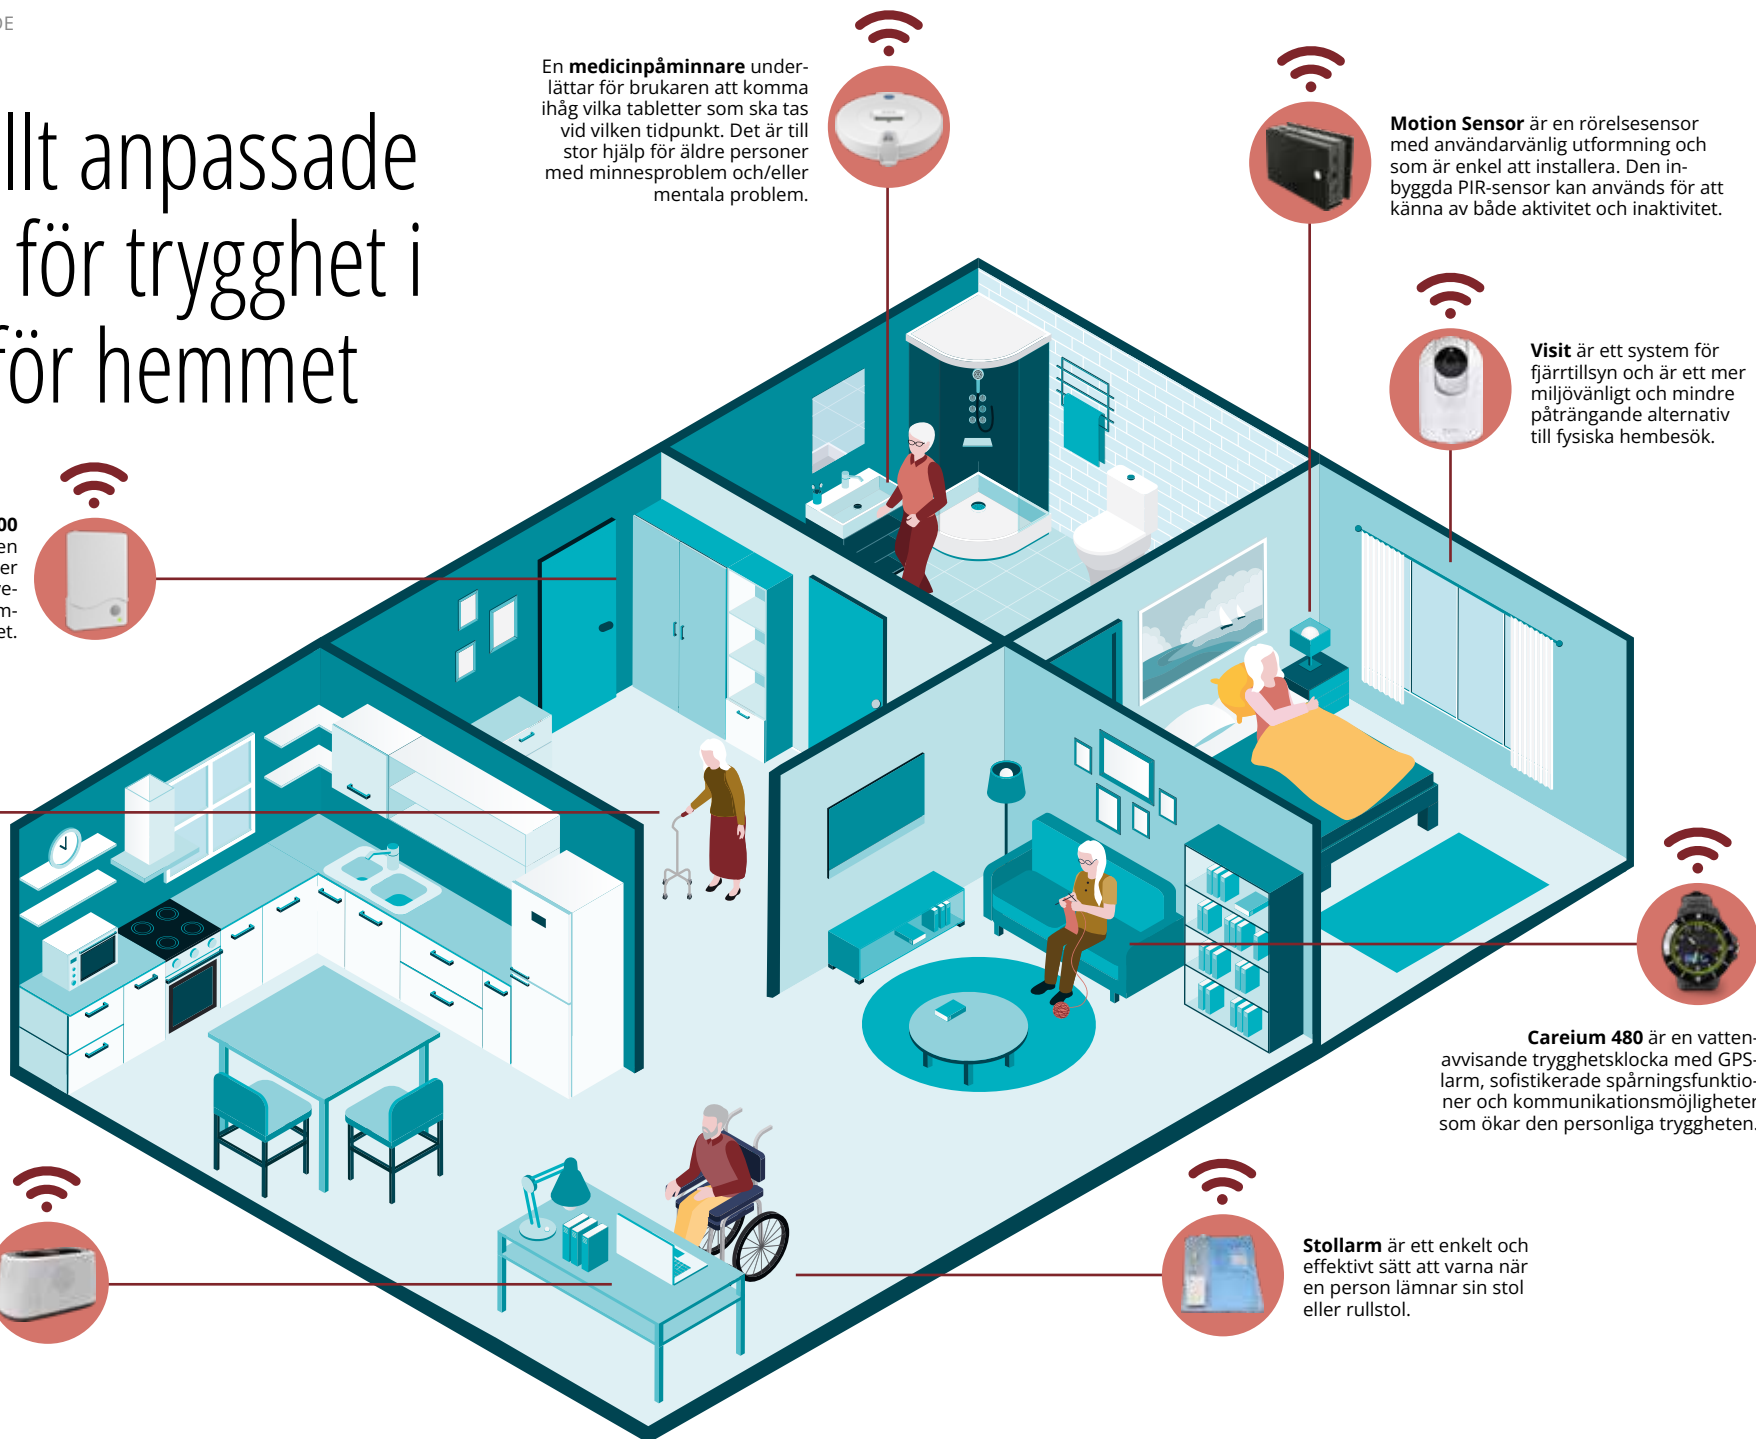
DE

llt anpassade för trygghet i för hemmet

En **medicinpåminnare** underlättar för brukaren att komma ihåg vilka tabletter som ska tas vid vilken tidpunkt. Det är till stor hjälp för äldre personer med minnesproblem och/eller mentala problem.

**Motion Sensor** är en rörelsesensor med användarvänlig utformning och som är enkel att installera. Den inbyggda PIR-sensor kan används för att känna av både aktivitet och inaktivitet.

**Visit** är ett system för fjärrtillsyn och är ett mer miljövänligt och mindre påträngande alternativ till fysiska hembesök.

00
en
er
re-
m-
et.

**Careium 480** är en vattenavvisande trygghetsklocka med GPS-larm, sofistikerade spårningsfunktioner och kommunikationsmöjligheter som ökar den personliga tryggheten.

**Stollarm** är ett enkelt och effektivt sätt att varna när en person lämnar sin stol eller rullstol.